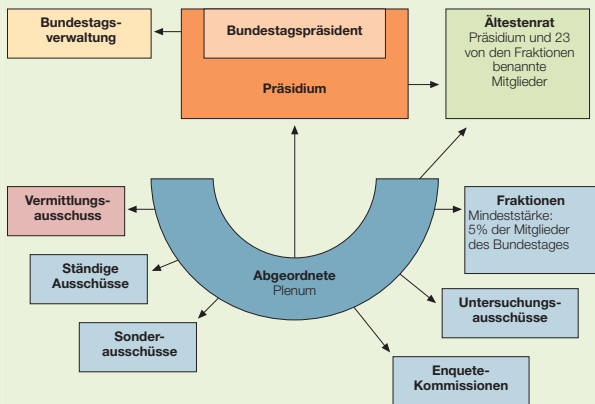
Bundestagsverwaltung

Bundestagspräsident

Präsidium

Ältestenrat
Präsidium und 23 von den Fraktionen benannte Mitglieder

Vermittlungsausschuss

Fraktionen
Mindeststärke: 5% der Mitglieder des Bundestages

Ständige Ausschüsse

Abgeordnete
Plenum

Untersuchungsausschüsse

Sonderausschüsse

Enquete-Kommissionen